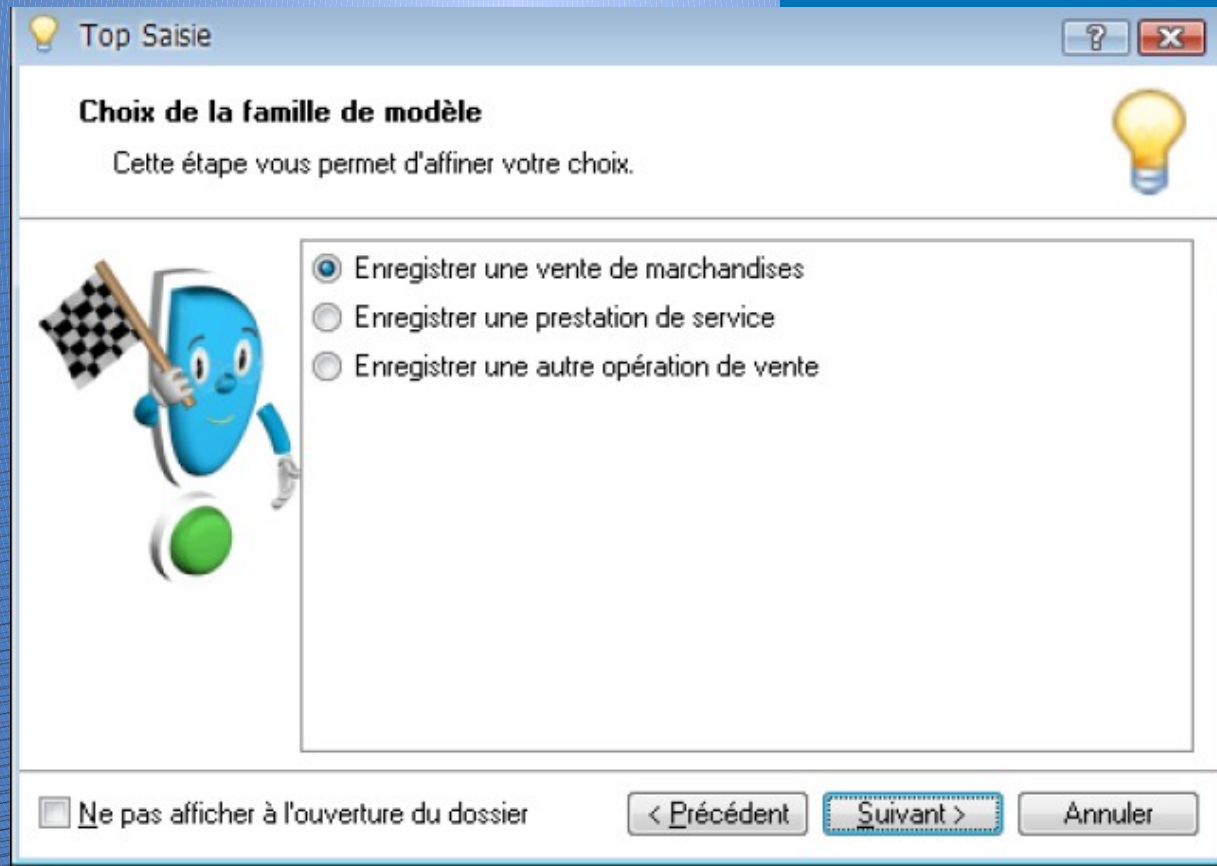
Top Saisie

?

Choix de la famille de modèle

Cette étape vous permet d'affiner votre choix.

Enregistrer une vente de marchandises
Enregistrer une prestation de service
Enregistrer une autre opération de vente

Ne pas afficher à l'ouverture du dossier

< Précédent

Suivant >

Annuler